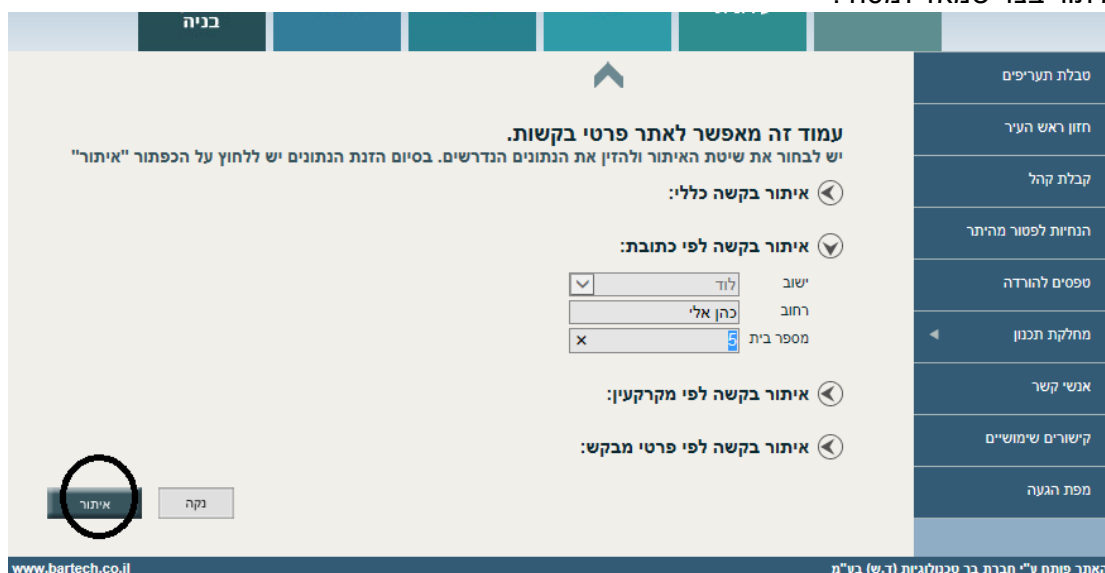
בניה

טבלת תעריפים
חזון ראש העיר
קבלת קהל
הנחיות לפטור מהיתר
טפסים להורדה
מחלקת תכנון
אנשי קשר
קישורים שימושיים
מפת הגעה

עמוד זה מאפשר לאתר פרטי בקשות.
יש לבחור את שיטת האיתור ולהזין את הנתונים הנדרשים. בסיום הזנת הנתונים יש ללחוץ על הכפתור "איתור"

איתור בקשה כללי:

איתור בקשה לפי כתובת:
ישוב לוד
רחוב כהן אלי
מספר בית 5

איתור בקשה לפי מקרקעין:

איתור בקשה לפי פרטי מבקש:

נקה
איתור

www.bartech.co.il
האתר פותח ע"י חברת בר טכנולוגיות (ב.ש) בע"מ